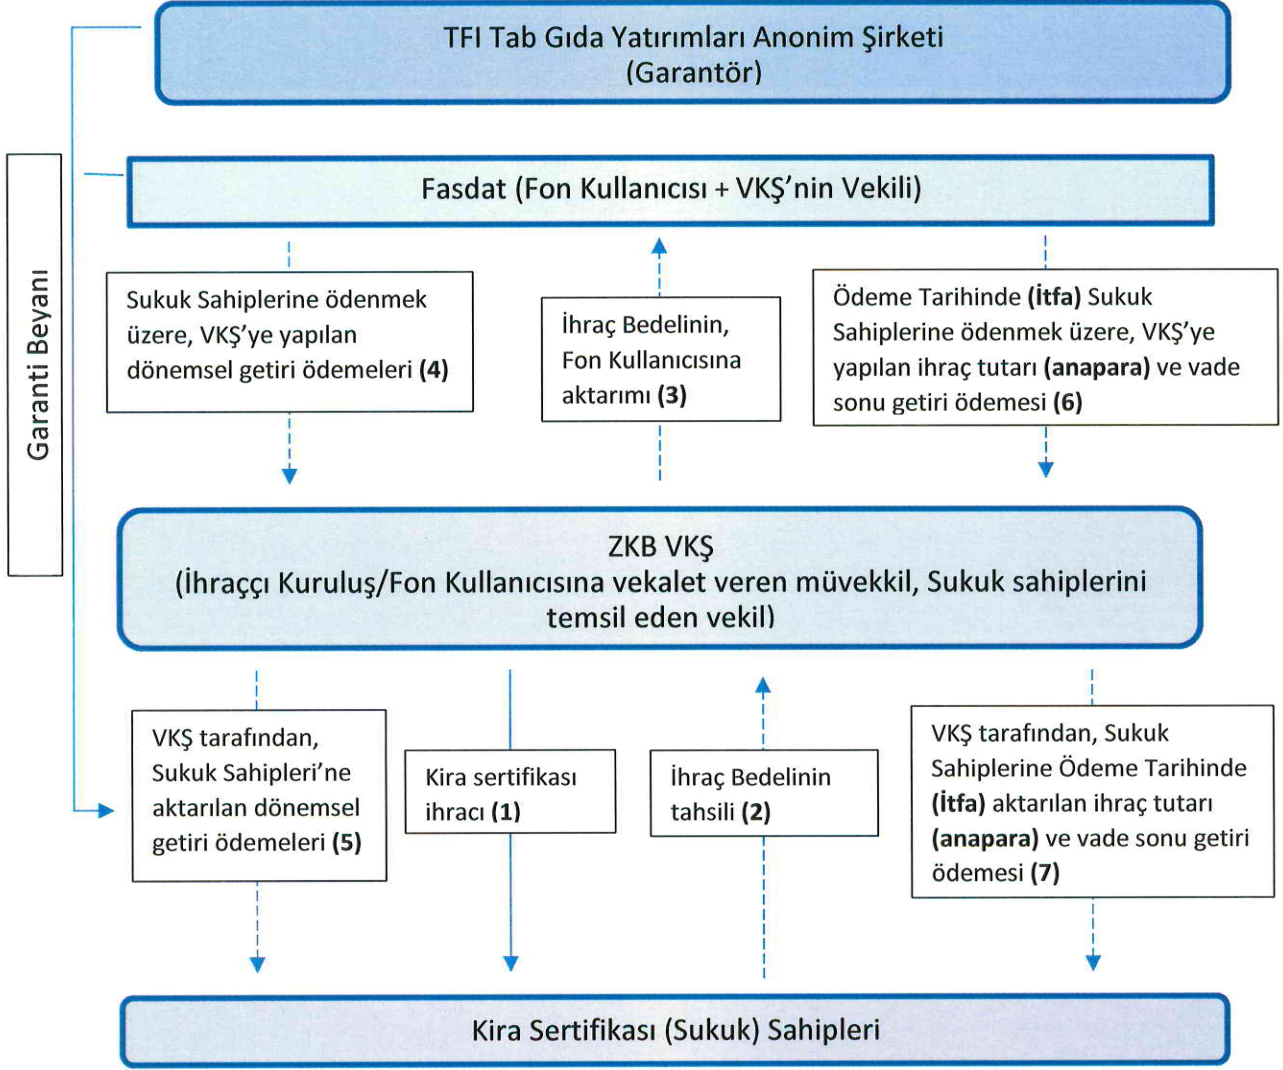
TFI Tab Gıda Yatırımları Anonim Şirketi
(Garantör)

Garanti Beyanı

Fasdat (Fon Kullanıcısı + VKŞ'nin Vekili)

Sukuk Sahiplerine ödenmek üzere, VKŞ'ye yapılan dönemsel getiri ödemeleri **(4)**

İhraç Bedelinin, Fon Kullanıcısına aktarımı **(3)**

Ödeme Tarihinde **(İtfa)** Sukuk Sahiplerine ödenmek üzere, VKŞ'ye yapılan ihraç tutarı **(anapara)** ve vade sonu getiri ödemesi **(6)**

ZKB VKŞ
(İhraççı Kuruluş/Fon Kullanıcısına vekalet veren müvekkil, Sukuk sahiplerini temsil eden vekil)

VKŞ tarafından, Sukuk Sahipleri'ne aktarılan dönemsel getiri ödemeleri **(5)**

Kira sertifikası ihracı **(1)**

İhraç Bedelinin tahsili **(2)**

VKŞ tarafından, Sukuk Sahiplerine Ödeme Tarihinde **(İtfa)** aktarılan ihraç tutarı **(anapara)** ve vade sonu getiri ödemesi **(7)**

Kira Sertifikası (Sukuk) Sahipleri